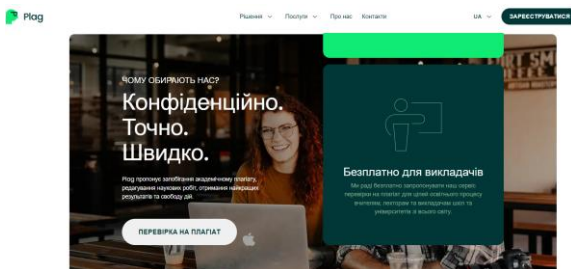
Plag

Рішення Послуги Про нас Контакти

UA

ЗАРЕЄСТРУВАТИСЯ

ЧОМУ ОБИРАЮТЬ НАС?

Конфіденційно. Точно. Швидко.

Plag пропонує запобігання академічному плагіату, редагування наукових робіт, отримання найкращих результатів та свободу дій.

ПЕРЕВІРКА НА ПЛАГІАТ

Безплатно для викладачів

Ми раді безплатно запропонувати наш сервіс перевірки на плагіат для цілей освітнього процесу вчителям, лекторам та викладачам шкіл та університетів з всього світу.